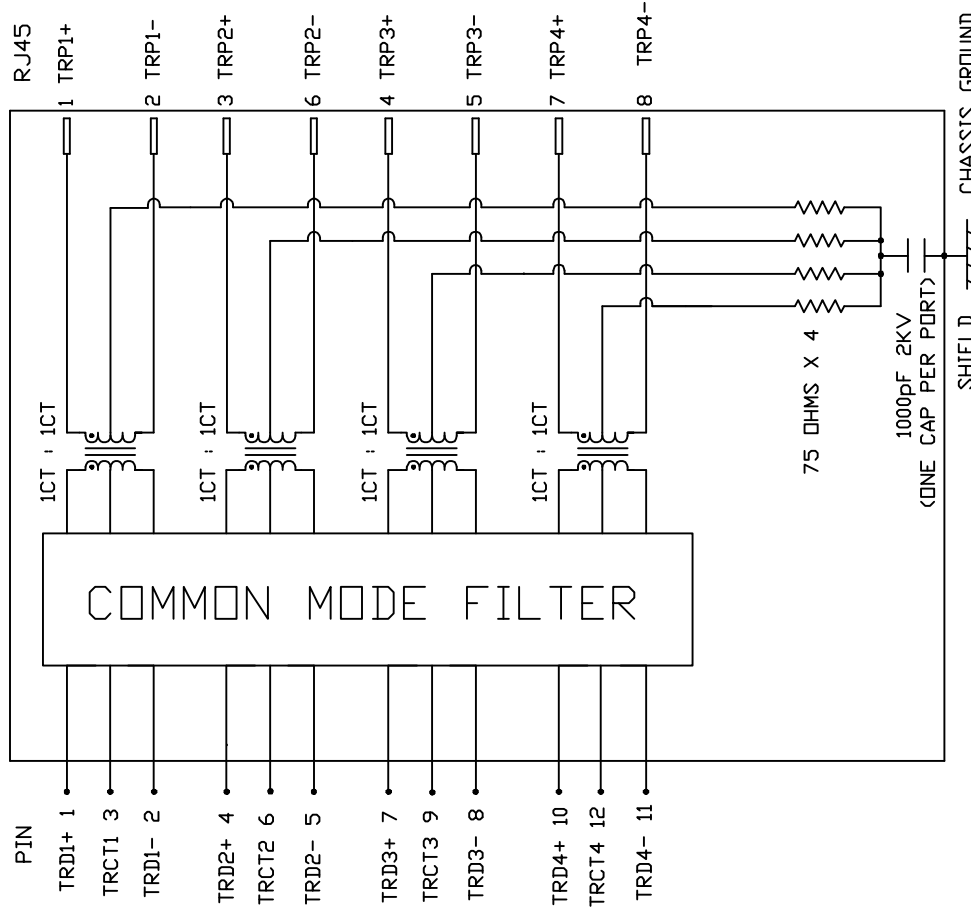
RJ45
1 TRP1+
2 TRP1-
3 TRP2+
6 TRP2-
4 TRP3+
5 TRP3-
7 TRP4+
8 TRP4-

CHASSIS GROUND
SHIELD

75 OHMS X 4

1000pF 2KV
(ONE CAP PER PORT)

1CT : 1CT
1CT : 1CT
1CT : 1CT
1CT : 1CT

COMMON MODE FILTER

PIN
TRD1+ 1
TRCT1 3
TRD1- 2
TRD2+ 4
TRCT2 6
TRD2- 5
TRD3+ 7
TRCT3 9
TRD3- 8
TRD4+ 10
TRCT4 12
TRD4- 11